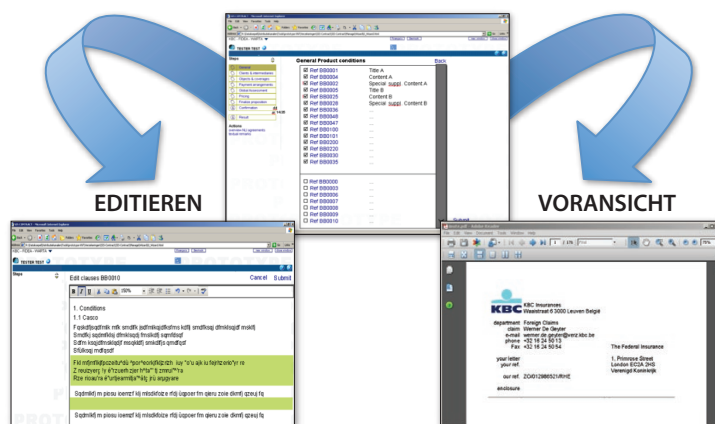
EDITIEREN

VORANSICHT

TESTER TEST

General Product conditions

Back

Ref BB0001 Title A
Ref BB0001 Content A
Ref BB0002 Special suppl Content A
Ref BB0005 Title B
Ref BB0025 Content B
Ref BB0026 Special suppl Content B
Ref BB0036
Ref BB0046
Ref BB0047
Ref BB0100
Ref BB0101
Ref BB0200
Ref BB0220
Ref BB0030
Ref BB0035

Ref BB0000
Ref BB0003
Ref BB0006
Ref BB0007
Ref BB0008
Ref BB0009
Ref BB0010

Steps

TESTER TEST

Edit clauses BB0010

Cancel Submit

1. Conditions

1.1 Casco

F qsiodfjsqdfmlk mlk smdflk jsdfmlkqjdfklms kdflj smdfkiqsj dfmklsqdf mskdfj Smdfkj sqdmfklqj dfmklsqdj fmslkdfj sqmfdsqf Sdfm ksqjdfmlksqdf msqkdfj smkdfjs qmdfqsf Sfdksqj mdfsqdf

Fkl mfmfdf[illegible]

Z reuzyerj Iz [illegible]

Rze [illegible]

Sqdmlkfj m piosu ioemzf klj mlsdkfoize rfdj iizpoer fm qieru zoie dkmfj qzeuj fq

Sqdmlkfj m piosu ioemzf klj mlsdkfoize rfdj iizpoer fm qieru zoie dkmfj qzeuj fq

KBC

KBC Insurances
Waastraat 6 3000 Leuven België

department Foreign Claims
claim Werner De Geyter
e-mail werner.de.geyter@verz.kbc.be
phone +32 16 24 50 13
Fax +32 16 24 50 54

The Federal Insurance

1, Primrose Street
London EC2A 2HS
Verenigd Koninkrijk

your letter
your ref.

our ref ZO0129685/21/RHE

enclosure